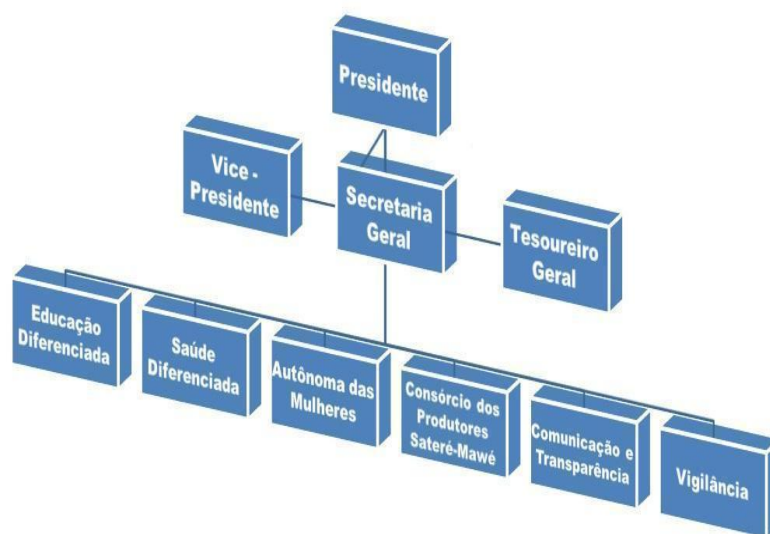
Presidente

Vice - Presidente

Secretaria Geral

Tesoureiro Geral

Educação Diferenciada

Saúde Diferenciada

Autônoma das Mulheres

Consórcio dos Produtores Sateré-Mawé

Comunicação e Transparência

Vigilância